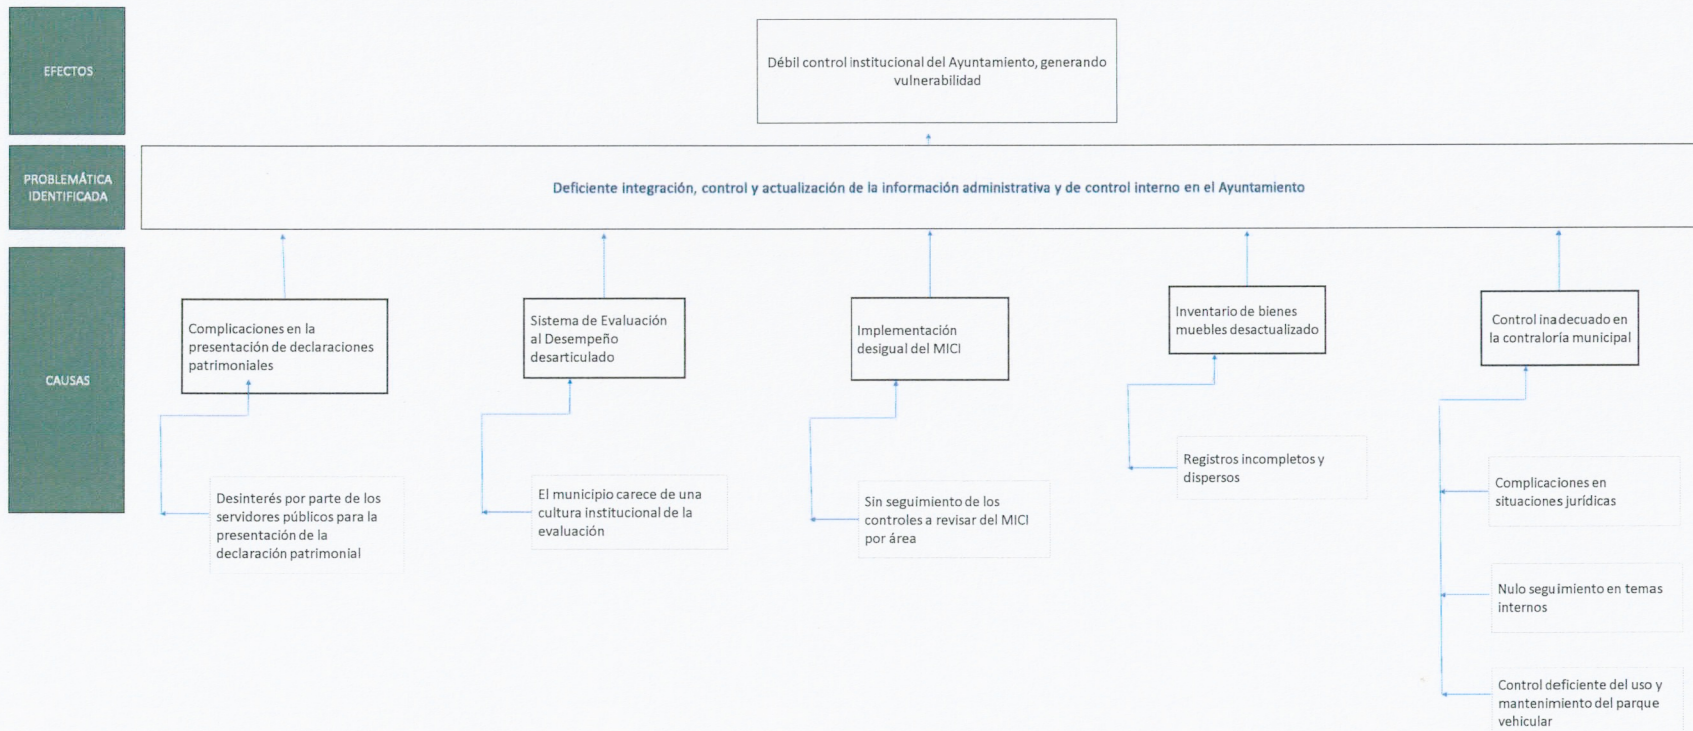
EFECTOS

Débil control institucional del Ayuntamiento, generando vulnerabilidad

PROBLEMÁTICA IDENTIFICADA

Deficiente integración, control y actualización de la información administrativa y de control interno en el Ayuntamiento

CAUSAS

Complicaciones en la presentación de declaraciones patrimoniales

Sistema de Evaluación al Desempeño desarticulado

Implementación desigual del MICI

Inventario de bienes muebles desactualizado

Control inadecuado en la contraloría municipal

Desinterés por parte de los servidores públicos para la presentación de la declaración patrimonial

El municipio carece de una cultura institucional de la evaluación

Sin seguimiento de los controles a revisar del MICI por área

Registros incompletos y dispersos

Complicaciones en situaciones jurídicas

Nulo seguimiento en temas internos

Control deficiente del uso y mantenimiento del parque vehicular